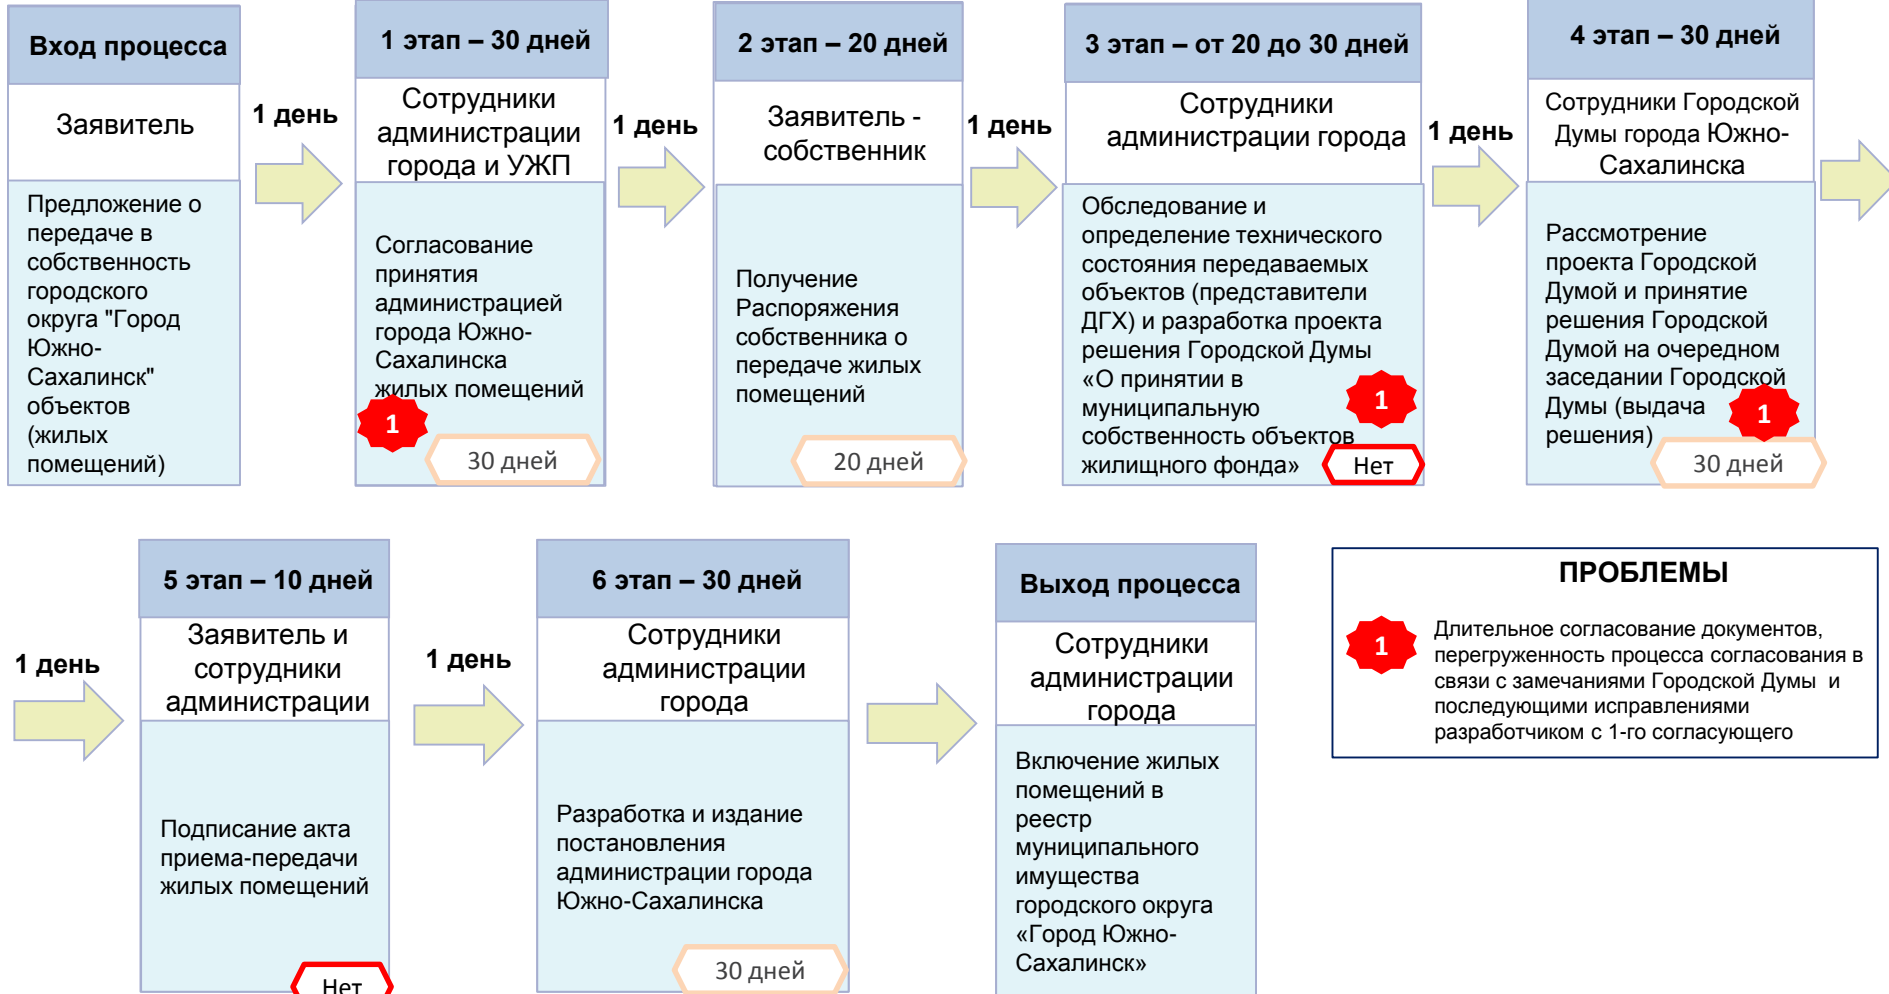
Вход процесса

Заявитель

Предложение о передаче в собственность городского округа "Город Южно-Сахалинск" объектов (жилых помещений)

1 день

1 этап – 30 дней

Сотрудники администрации города и УЖП

Согласование принятия администрацией города Южно-Сахалинска жилых помещений

1

30 дней

1 день

2 этап – 20 дней

Заявитель - собственник

Получение Распоряжения собственника о передаче жилых помещений

20 дней

1 день

3 этап – от 20 до 30 дней

Сотрудники администрации города

Обследование и определение технического состояния передаваемых объектов (представители ДГХ) и разработка проекта решения Городской Думы «О принятии в муниципальную собственность объектов жилищного фонда»

1

Нет

1 день

4 этап – 30 дней

Сотрудники Городской Думы города Южно-Сахалинска

Рассмотрение проекта Городской Думой и принятие решения Городской Думой на очередном заседании Городской Думы (выдача решения)

1

30 дней

1 день

5 этап – 10 дней

Заявитель и сотрудники администрации

Подписание акта приема-передачи жилых помещений

Нет

1 день

6 этап – 30 дней

Сотрудники администрации города

Разработка и издание постановления администрации города Южно-Сахалинска

30 дней

Выход процесса

Сотрудники администрации города

Включение жилых помещений в реестр муниципального имущества городского округа «Город Южно-Сахалинск»

ПРОБЛЕМЫ

1

Длительное согласование документов, перегруженность процесса согласования в связи с замечаниями Городской Думы и последующими исправлениями разработчиком с 1-го согласующего